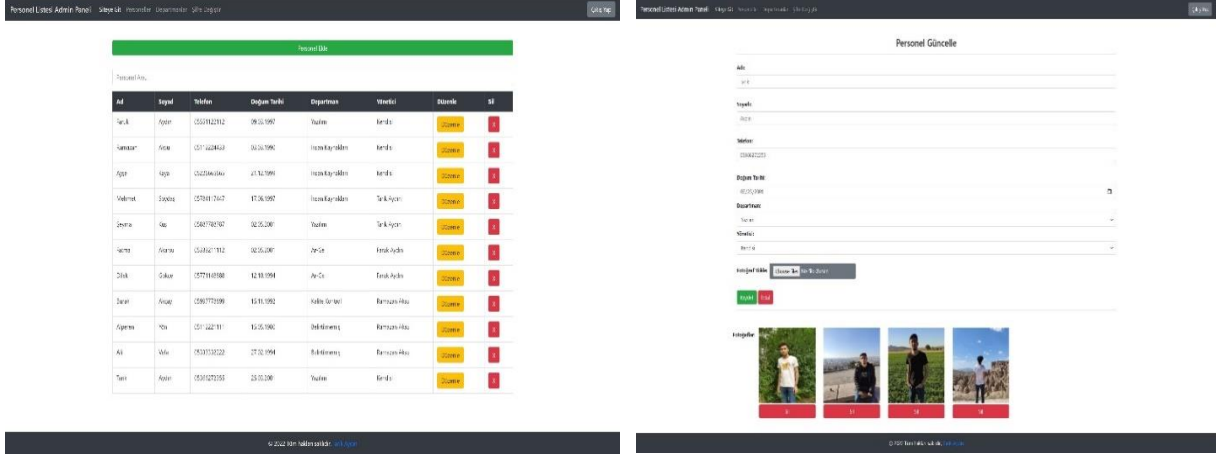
Personel Listesi Admin Paneli Siteye Git Personeller Departmanlar Şifre Değiştir

Çıkış Yap

Personel Ekle

Personel Ara...

| Ad | Soyad | Telefon | Doğum Tarihi | Departman | Yönetici | Güncelle | Sil |
|---|---|---|---|---|---|---|---|
| Faruk | Aydın | 05551122112 | 09.05.1997 | Yazılım | Kendisi | Güncelle | X |
| Ramazan | Akalı | 05113226433 | 03.05.1997 | İnsan Kaynakları | Kendisi | Güncelle | X |
| Ayşe | Kaya | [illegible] | 21.12.1999 | İnsan Kaynakları | Kendisi | Güncelle | X |
| Mehmet | Soydaş | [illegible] | 17.06.1997 | İnsan Kaynakları | Tarık Aycan | Güncelle | X |
| Şeyma | Kos | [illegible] | 02.05.2001 | Yazılım | Tarık Aycan | Güncelle | X |
| Fatma | Akansu | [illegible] | 02.05.2001 | Ar-Ge | Faruk Aydın | Güncelle | X |
| Dilek | Göksu | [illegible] | 12.10.1994 | Ar-Ge | Faruk Aydın | Güncelle | X |
| Sinan | Aksay | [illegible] | 15.11.1992 | Kalite Kontrol | Ramazan Akalı | Güncelle | X |
| Algerma | Yön | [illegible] | 15.05.1993 | Belirtilmemiş | Ramazan Akalı | Güncelle | X |
| Ali | Veli | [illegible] | 27.02.1994 | Belirtilmemiş | Ramazan Akalı | Güncelle | X |
| Tarık | Aycan | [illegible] | 25.03.2001 | Yazılım | Kendisi | Güncelle | X |

© 2022 Tüm hakları saklıdır. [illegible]

Personel Listesi Admin Paneli Siteye Git Personeller Departmanlar Şifre Değiştir

Çıkış Yap

Personel Güncelle

Adı:

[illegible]

Soyadı:

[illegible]

Telefon:

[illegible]

Doğum Tarihi:

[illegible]

Departman:

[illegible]

Yönetici:

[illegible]

Fotoğraf Ekle: Choose files No file chosen

Kaydet İptal

Fotoğraflar

X X X X

© 2022 Tüm hakları saklıdır. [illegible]